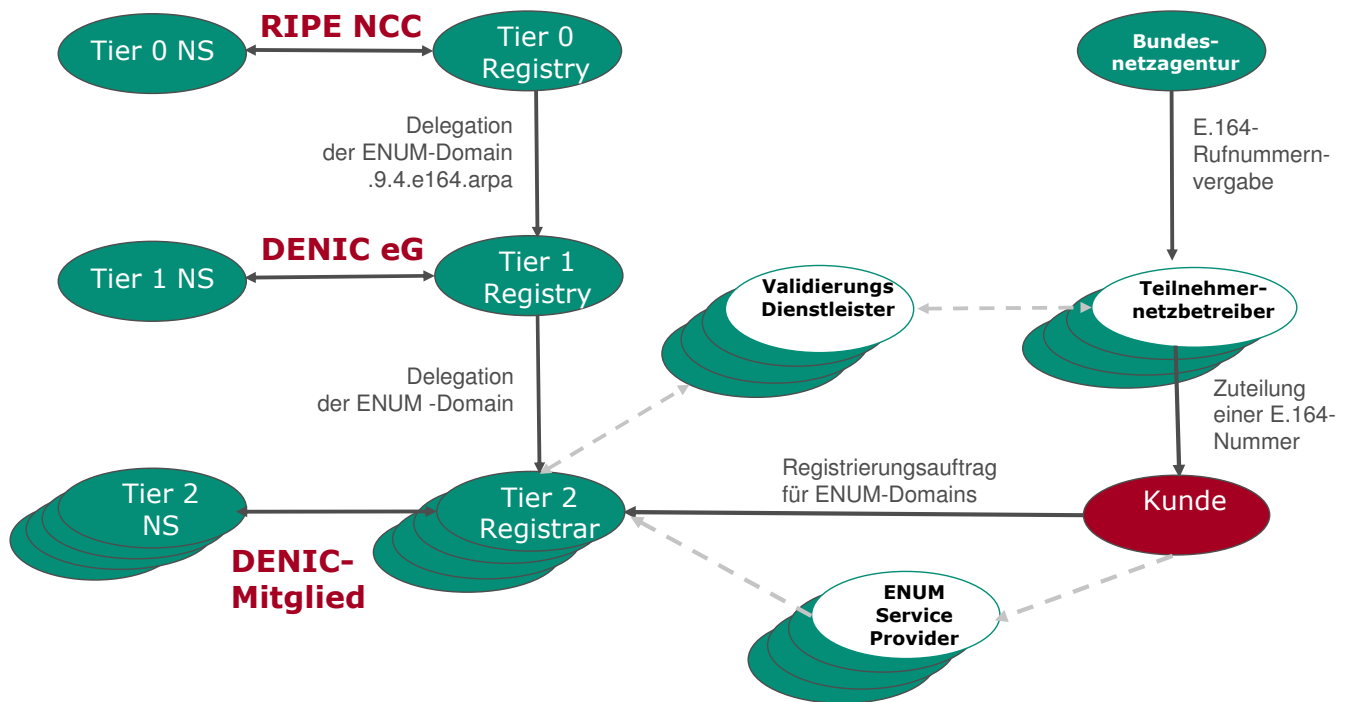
Tier 0 NS

RIPE NCC

Tier 0 Registry

Bundesnetzagentur

Delegation der ENUM-Domain .9.4.e164.arpa

E.164-Rufnummernvergabe

Tier 1 NS

DENIC eG

Tier 1 Registry

Validierungs Dienstleister

Teilnehmernetzbetreiber

Delegation der ENUM -Domain

Zuteilung einer E.164-Nummer

Registrierungsauftrag für ENUM-Domains

Tier 2 NS

Tier 2 Registrar

Kunde

DENIC-Mitglied

ENUM Service Provider